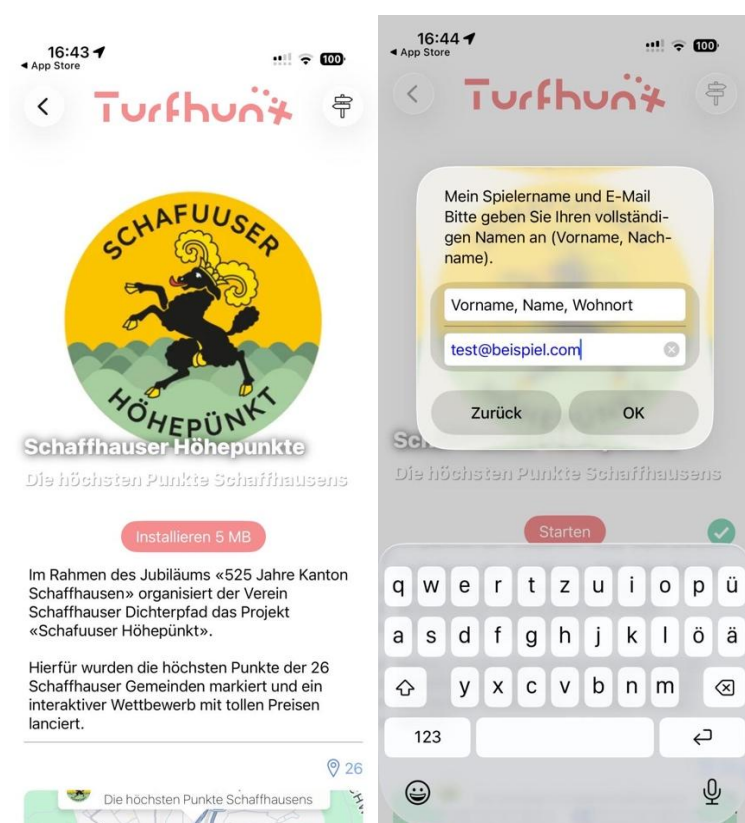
16:43
◂ App Store
100

Turfhunt

SCHAFUUSER
HÖHEPÜNKT

Schaffhauser Höhepunkte

Die höchsten Punkte Schaffhausens

Installieren 5 MB

Im Rahmen des Jubiläums «525 Jahre Kanton Schaffhausen» organisiert der Verein Schaffhauser Dichterpfad das Projekt «Schafuuser Höhepünkt».

Hierfür wurden die höchsten Punkte der 26 Schaffhauser Gemeinden markiert und ein interaktiver Wettbewerb mit tollen Preisen lanciert.

26

Die höchsten Punkte Schaffhausens

16:44
◂ App Store
100

Turfhunt

Mein Spielername und E-Mail
Bitte geben Sie Ihren vollständigen Namen an (Vorname, Nachname).

Vorname, Name, Wohnort

test@beispiel.com

Zurück
OK

Sch

Die höchsten Punkte Schaffhausens

Starten

q w e r t z u i o p ü
a s d f g h j k l ö ä
y x c v b n m
123